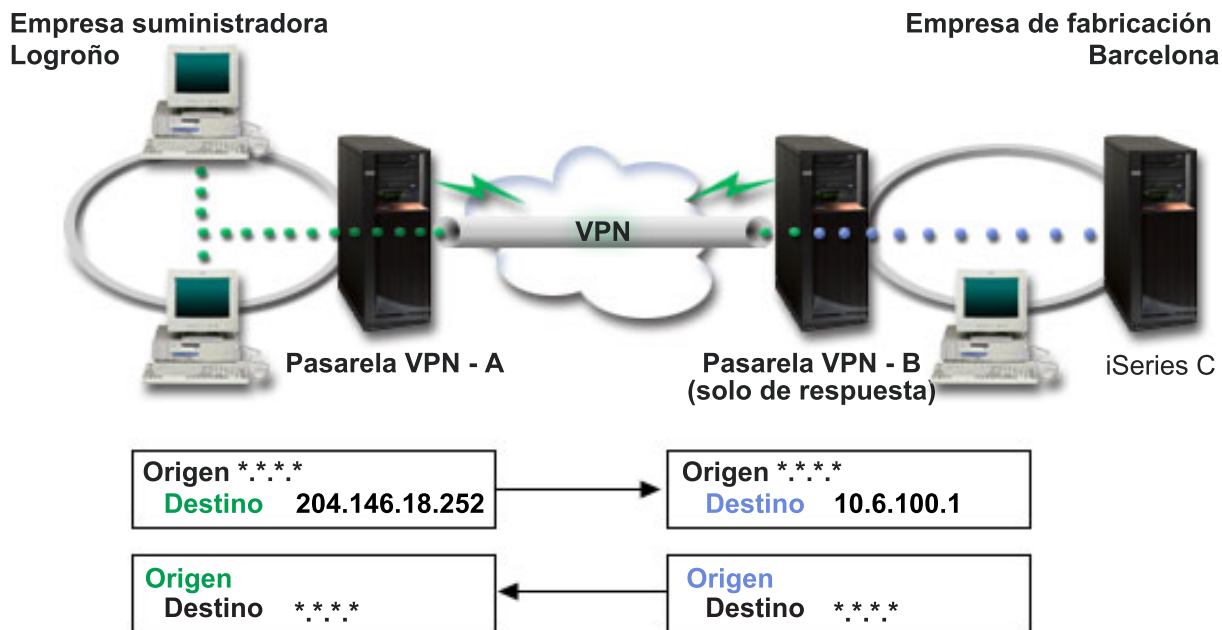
Empresa suministradora
Logroño

Empresa de fabricación
Barcelona

VPN

Pasarela VPN - A

Pasarela VPN - B
(solo de respuesta)

iSeries C

Origen *.*.*.*
Destino 204.146.18.252

Origen *.*.*.*
Destino 10.6.100.1

Origen
Destino *.*.*.*

Origen
Destino *.*.*.*